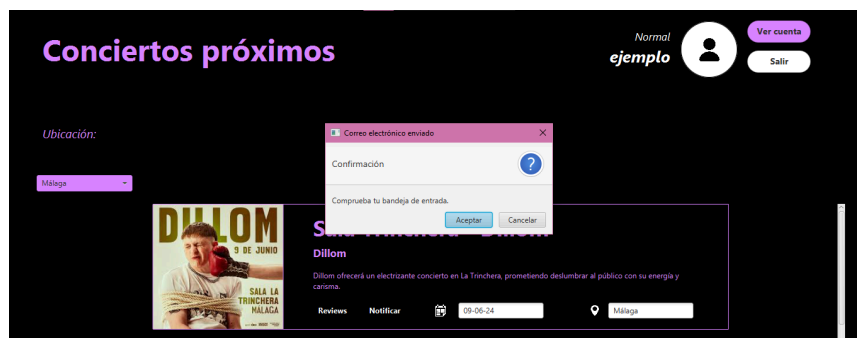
Conciertos próximos

Normal
ejemplo

Ver cuenta
Salir

Ubicación:

Málaga

Correo electrónico enviado
Confirmación
Comprueba tu bandeja de entrada.
Aceptar
Cancelar

DILLOM
9 DE JUNIO
SALA LA TRINCHERA MÁLAGA

Sala Trinchera - Dillom
Dillom
Dillom ofrecerá un electrizante concierto en La Trinchera, prometiendo deslumbrar al público con su energía y carisma.

Reviews
Notificar
09-06-24
Málaga